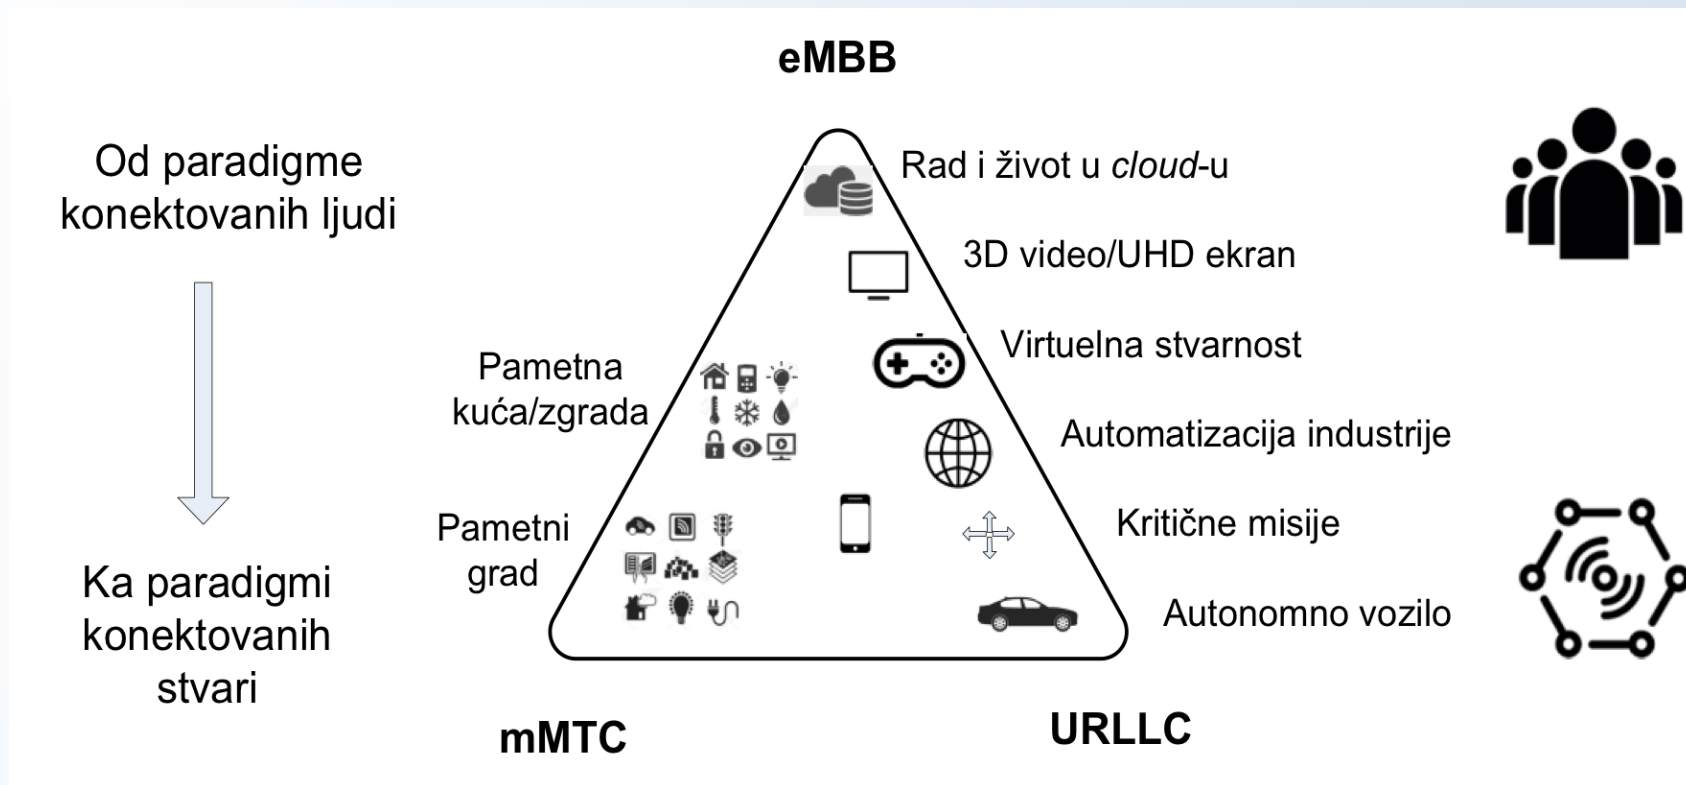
eMBB

Od paradigme konektovanih ljudi

Ka paradigmi konektovanih stvari

Rad i život u *cloud*-u

3D video/UHD ekran

Virtuelna stvarnost

Automatizacija industrije

Kritične misije

Autonomno vozilo

Pametna kuća/zgrada

Pametni grad

mMTC

URLLC